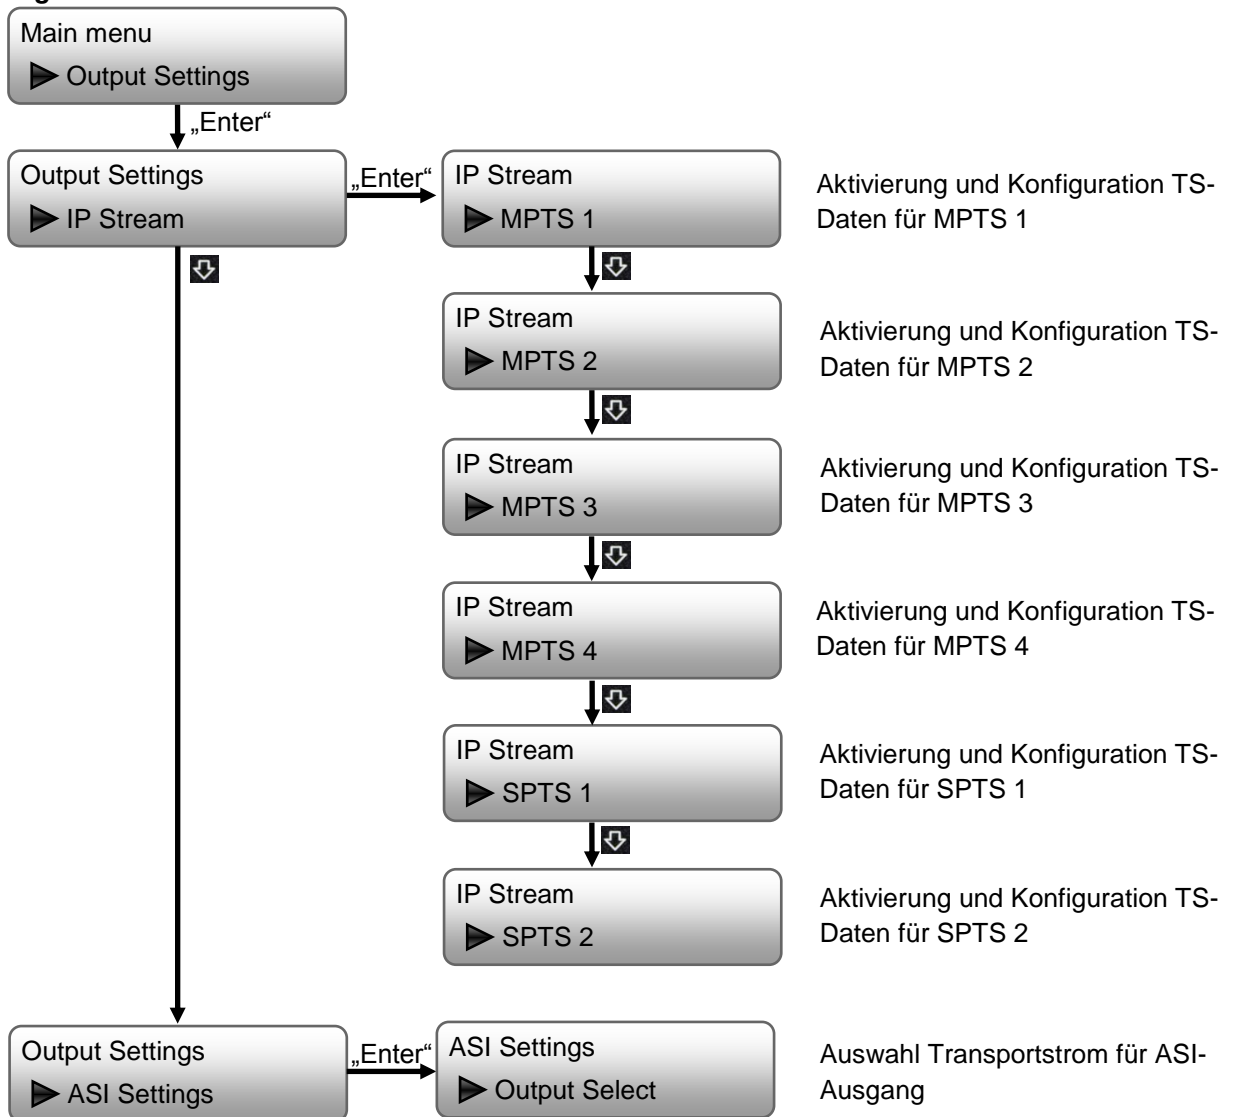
Main menu
Output Settings

„Enter“

Output Settings
IP Stream

„Enter“

IP Stream
MPTS 1

Aktivierung und Konfiguration TS-Daten für MPTS 1

IP Stream
MPTS 2

Aktivierung und Konfiguration TS-Daten für MPTS 2

IP Stream
MPTS 3

Aktivierung und Konfiguration TS-Daten für MPTS 3

IP Stream
MPTS 4

Aktivierung und Konfiguration TS-Daten für MPTS 4

IP Stream
SPTS 1

Aktivierung und Konfiguration TS-Daten für SPTS 1

IP Stream
SPTS 2

Aktivierung und Konfiguration TS-Daten für SPTS 2

Output Settings
ASI Settings

„Enter“

ASI Settings
Output Select

Auswahl Transportstrom für ASI-Ausgang